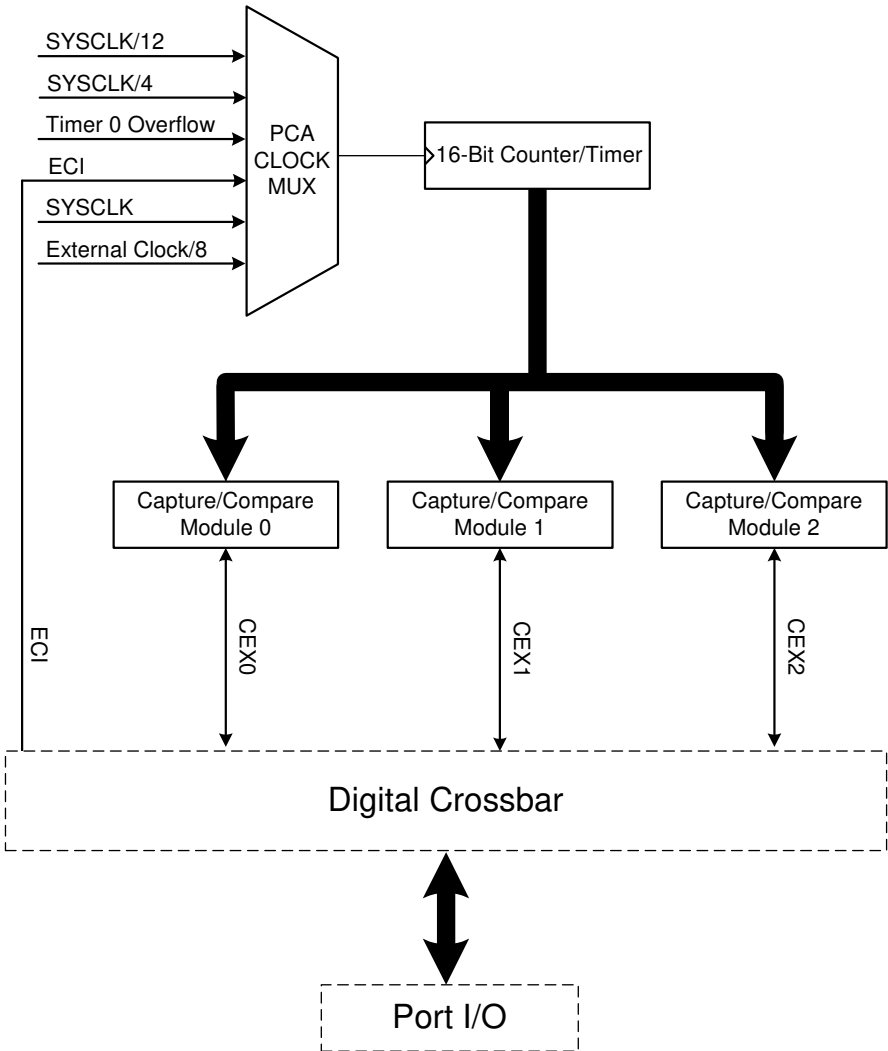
SYSCLK/12
SYSCLK/4
Timer 0 Overflow
ECI
SYSCLK
External Clock/8

PCA CLOCK MUX

16-Bit Counter/Timer

Capture/Compare Module 0
Capture/Compare Module 1
Capture/Compare Module 2

ECI
CEX0
CEX1
CEX2

Digital Crossbar

Port I/O